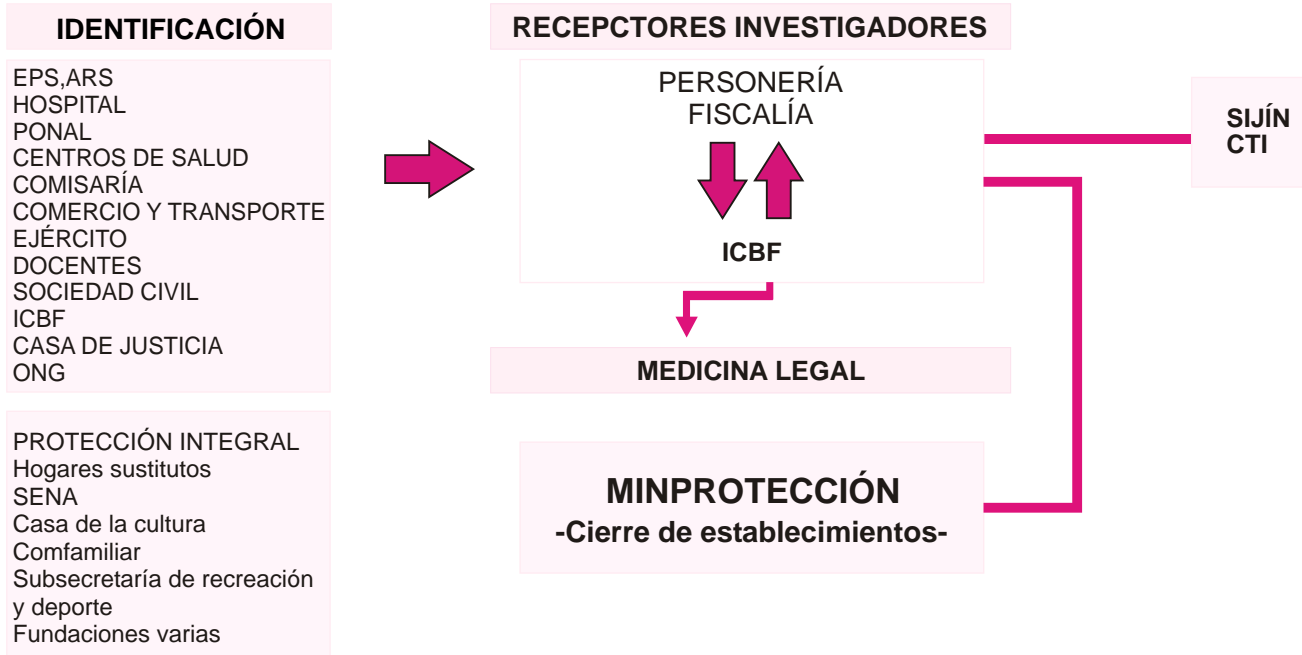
IDENTIFICACIÓN

EPS,ARS
HOSPITAL
PONAL
CENTROS DE SALUD
COMISARÍA
COMERCIO Y TRANSPORTE
EJÉRCITO
DOCENTES
SOCIEDAD CIVIL
ICBF
CASA DE JUSTICIA
ONG

PROTECCIÓN INTEGRAL
Hogares sustitutos
SENA
Casa de la cultura
Comfamiliar
Subsecretaría de recreación y deporte
Fundaciones varias

RECEPCTORES INVESTIGADORES

PERSONERÍA
FISCALÍA

ICBF

SIJÍN
CTI

MEDICINA LEGAL

MINPROTECCIÓN
-Cierre de establecimientos-